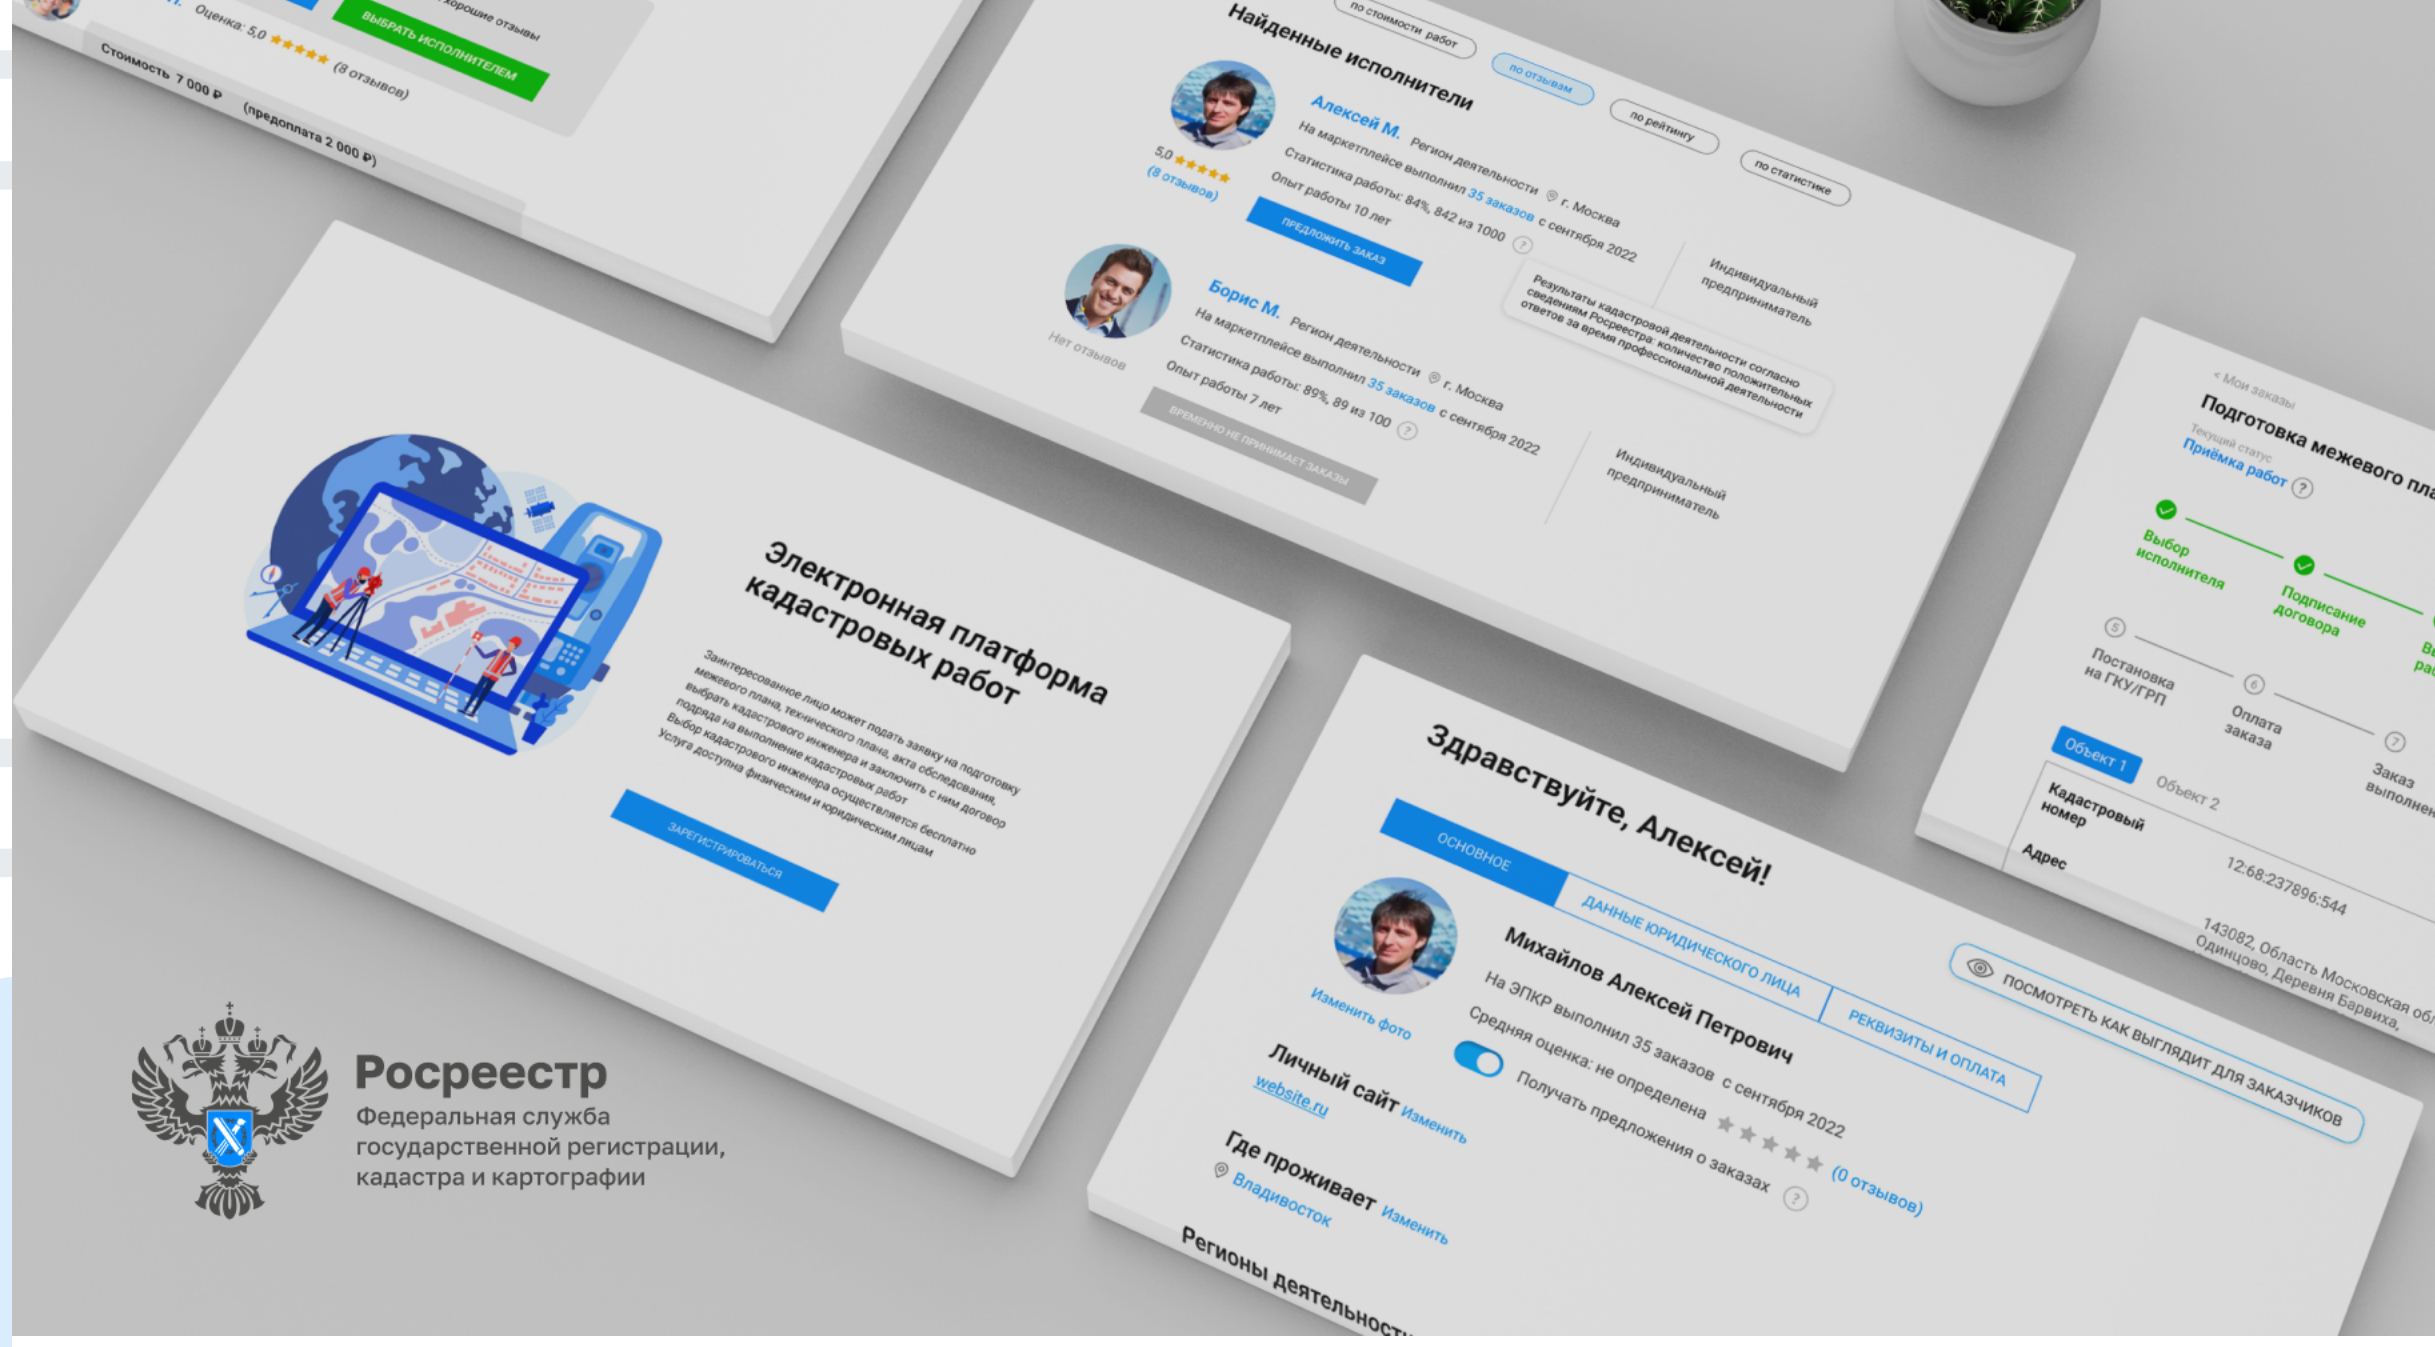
Оценка: 5,0 ★★★★★ (8 отзывов)
ВЫБРАТЬ ИСПОЛНИТЕЛЕМ
хорошие отзывы
Стоимость 7 000 ₽ (предоплата 2 000 ₽)

Найденные исполнители
по стоимости работ
по отзывам
по рейтингу
по статистике

5,0 ★★★★★
(8 отзывов)
Алексей М. Регион деятельности г. Москва
На маркетплейсе выполнил 35 заказов с сентября 2022
Статистика работы: 84%, 842 из 1000
Опыт работы 10 лет
ПРЕДЛОЖИТЬ ЗАКАЗ
Индивидуальный предприниматель
Результаты кадастровой деятельности согласно сведениям Росреестра: количество положительных ответов за время профессиональной деятельности

Нет отзывов
Борис М. Регион деятельности г. Москва
На маркетплейсе выполнил 35 заказов с сентября 2022
Статистика работы: 89%, 89 из 100
Опыт работы 7 лет
ВРЕМЕННО НЕ ПРИНИМАЕТ ЗАКАЗЫ
Индивидуальный предприниматель

Электронная платформа кадастровых работ
Заинтересованное лицо может подать заявку на подготовку межевого плана, технического плана, акта обследования, выбрать кадастрового инженера и заключить с ним договор подряда на выполнение кадастровых работ
Выбор кадастрового инженера осуществляется бесплатно
Услуга доступна физическим и юридическим лицам
ЗАРЕГИСТРИРОВАТЬСЯ

< Мои заказы
Подготовка межевого пла
Текущий статус
Приёмка работ
Выбор исполнителя
Подписание договора
Постановка на ГКУ/ГРП
Оплата заказа
Заказ выполнен
Объект 1
Объект 2
Кадастровый номер 12:68:237896:544
Адрес 143082, Область Московская обл, Одинцово, Деревня Барвиха,

Здравствуйте, Алексей!
ОСНОВНОЕ
ДАННЫЕ ЮРИДИЧЕСКОГО ЛИЦА
РЕКВИЗИТЫ И ОПЛАТА
ПОСМОТРЕТЬ КАК ВЫГЛЯДИТ ДЛЯ ЗАКАЗЧИКОВ
Изменить фото
Михайлов Алексей Петрович
На ЭПКР выполнил 35 заказов с сентября 2022
Средняя оценка: не определена ★★★★★ (0 отзывов)
Получать предложения о заказах
Личный сайт Изменить
website.ru
Где проживает Изменить
Владивосток
Регионы деятельност

Росреестр
Федеральная служба государственной регистрации, кадастра и картографии